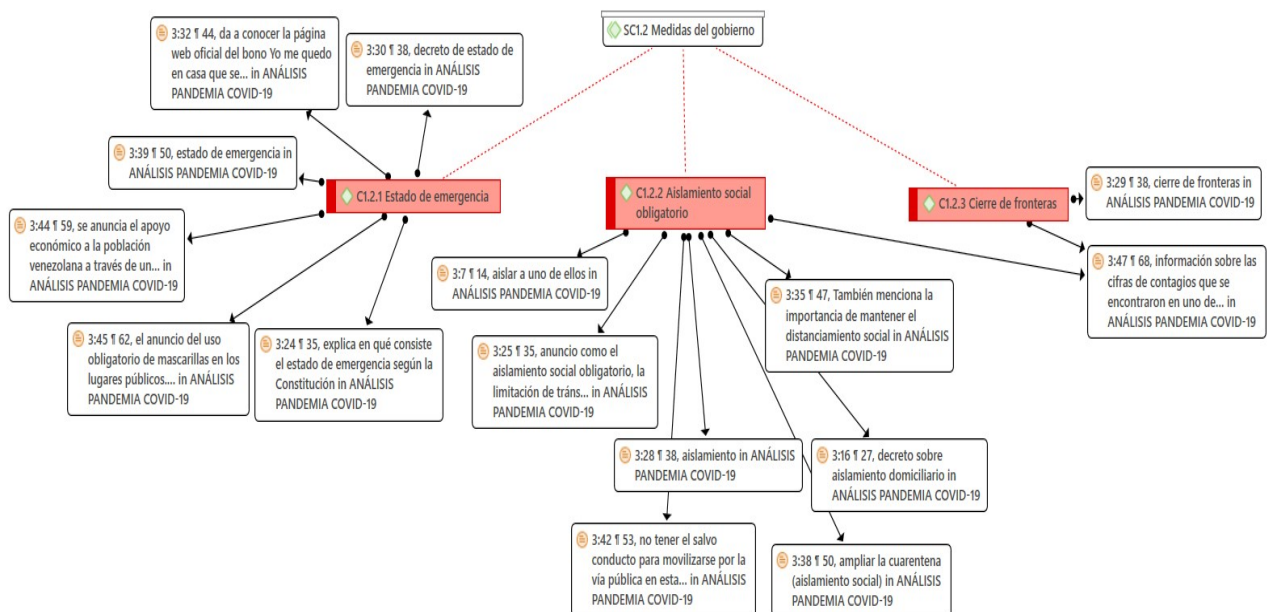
SC1.2 Medidas del gobierno

C1.2.1 Estado de emergencia

3:32 ¶ 44, da a conocer la página web oficial del bono Yo me quedo en casa que se... in ANÁLISIS PANDEMIA COVID-19

3:30 ¶ 38, decreto de estado de emergencia in ANÁLISIS PANDEMIA COVID-19

3:39 ¶ 50, estado de emergencia in ANÁLISIS PANDEMIA COVID-19

3:44 ¶ 59, se anuncia el apoyo económico a la población venezolana a través de un... in ANÁLISIS PANDEMIA COVID-19

3:45 ¶ 62, el anuncio del uso obligatorio de mascarillas en los lugares públicos.... in ANÁLISIS PANDEMIA COVID-19

3:24 ¶ 35, explica en qué consiste el estado de emergencia según la Constitución in ANÁLISIS PANDEMIA COVID-19

C1.2.2 Aislamiento social obligatorio

3:7 ¶ 14, aislar a uno de ellos in ANÁLISIS PANDEMIA COVID-19

3:25 ¶ 35, anuncio como el aislamiento social obligatorio, la limitación de tráns... in ANÁLISIS PANDEMIA COVID-19

3:35 ¶ 47, También menciona la importancia de mantener el distanciamiento social in ANÁLISIS PANDEMIA COVID-19

3:28 ¶ 38, aislamiento in ANÁLISIS PANDEMIA COVID-19

3:16 ¶ 27, decreto sobre aislamiento domiciliario in ANÁLISIS PANDEMIA COVID-19

3:42 ¶ 53, no tener el salvo conducto para movilizarse por la vía pública en esta... in ANÁLISIS PANDEMIA COVID-19

3:38 ¶ 50, ampliar la cuarentena (aislamiento social) in ANÁLISIS PANDEMIA COVID-19

C1.2.3 Cierre de fronteras

3:29 ¶ 38, cierre de fronteras in ANÁLISIS PANDEMIA COVID-19

3:47 ¶ 68, información sobre las cifras de contagios que se encontraron en uno de... in ANÁLISIS PANDEMIA COVID-19